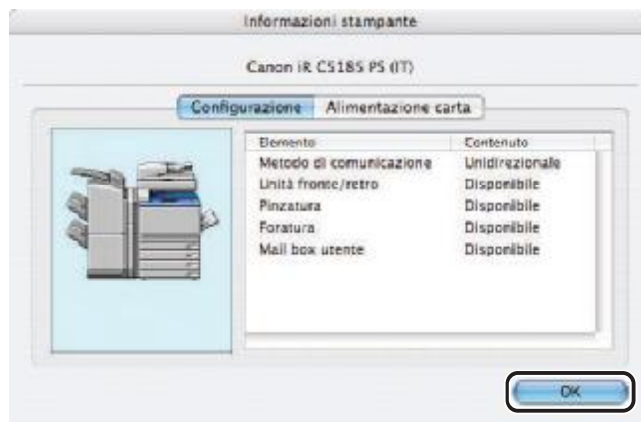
Informazioni stampante

Canon iR C5185 PS (IT)

Configurazione | Alimentazione carta

| Elemento | Contenuto |
|---|---|
| Metodo di comunicazione | Unidirezionale |
| Unità fronte/retro | Disponibile |
| Pinzatura | Disponibile |
| Foratura | Disponibile |
| Mail box utente | Disponibile |

OK